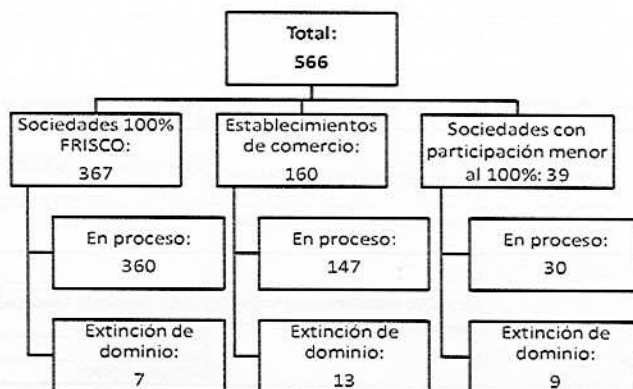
Total:
566

Sociedades 100% FRISCO:
367

En proceso:
360

Extinción de dominio:
7

Establecimientos de comercio:
160

En proceso:
147

Extinción de dominio:
13

Sociedades con participación menor al 100%: 39

En proceso:
30

Extinción de dominio:
9